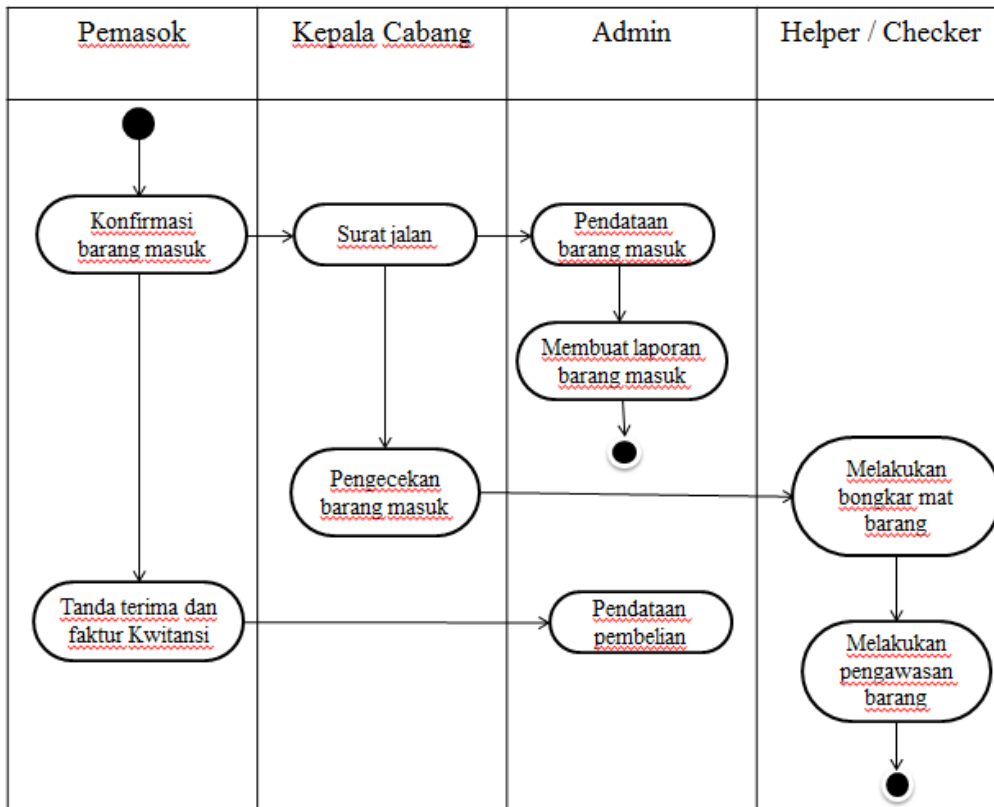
| Pemasok | Kepala Cabang | Admin | Helper / Checker |
|---|---|---|---|

Konfirmasi barang masuk

Surat jalan

Pendataan barang masuk

Membuat laporan barang masuk

Pengecekan barang masuk

Melakukan bongkar mat barang

Tanda terima dan faktur Kwitansi

Pendataan pembelian

Melakukan pengawasan barang